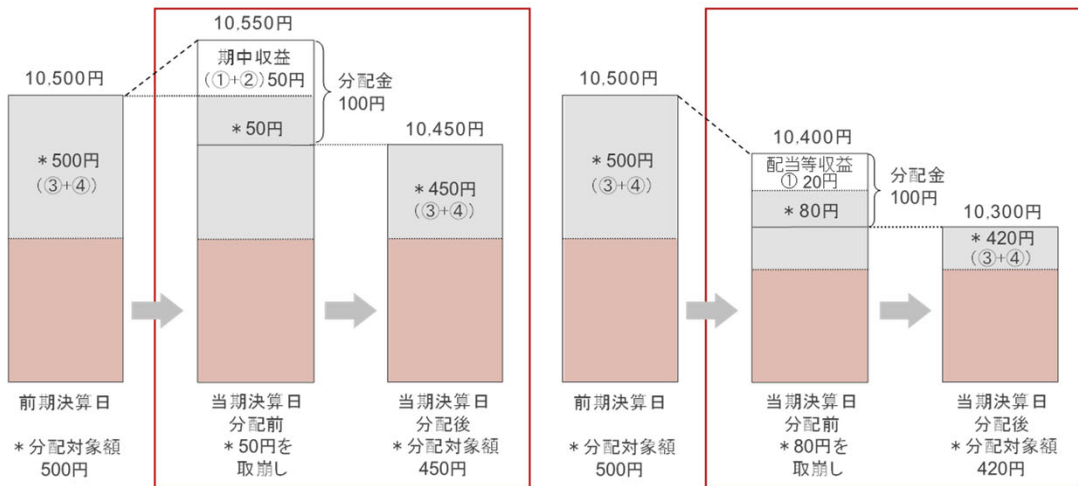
10,500円

＊500円
（③+④）

前期決算日

＊分配対象額
500円

10,550円

期中収益
（①+②）50円

＊50円

分配金
100円

当期決算日
分配前
＊50円を
取崩し

10,450円

＊450円
（③+④）

当期決算日
分配後
＊分配対象額
450円

10,500円

＊500円
（③+④）

前期決算日

＊分配対象額
500円

10,400円

配当等収益
① 20円

＊80円

分配金
100円

当期決算日
分配前
＊80円を
取崩し

10,300円

＊420円
（③+④）

当期決算日
分配後
＊分配対象額
420円